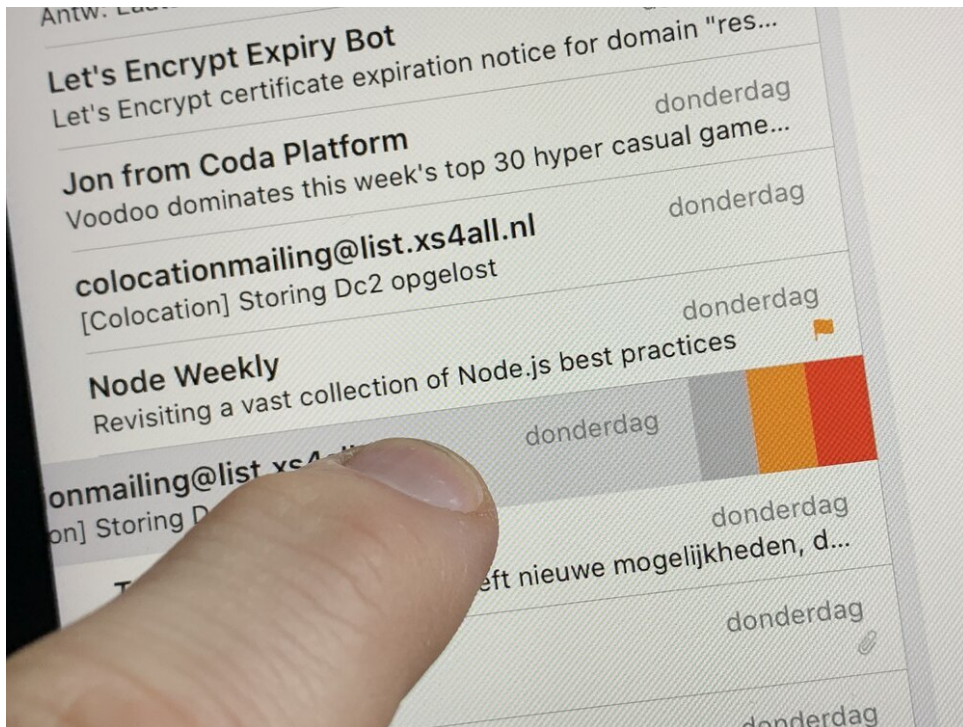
Antw: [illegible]

Let's Encrypt Expiry Bot
Let's Encrypt certificate expiration notice for domain "res...
donderdag

Jon from Coda Platform
Voodoo dominates this week's top 30 hyper casual game...
donderdag

colocationmailing@list.xs4all.nl
[Colocation] Storing Dc2 opgelost
donderdag

Node Weekly
Revisiting a vast collection of Node.js best practices
donderdag

onmailing@list.xs4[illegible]
on] Storing D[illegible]
donderdag

T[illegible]eft nieuwe mogelijkheden, d...
donderdag

donderdag